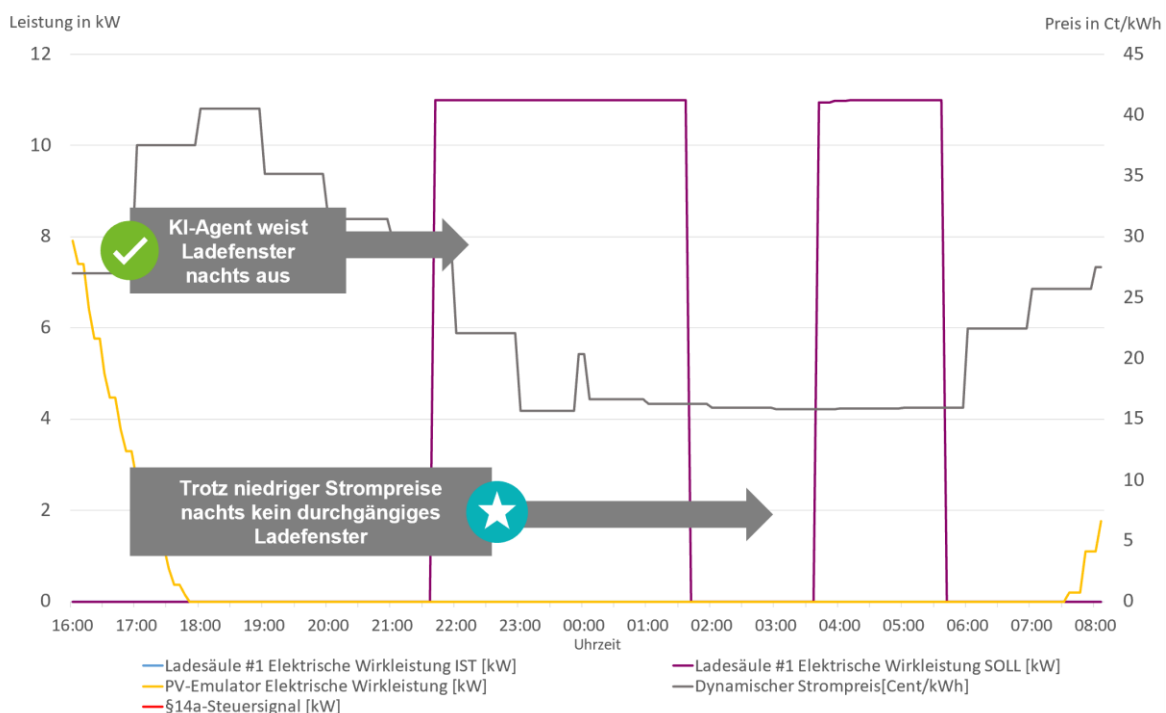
Leistung in kW

Preis in Ct/kWh

12
10
8
6
4
2
0

45
40
35
30
25
20
15
10
5
0

KI-Agent weist Ladefenster nachts aus

Trotz niedriger Strompreise nachts kein durchgängiges Ladefenster

16:00 17:00 18:00 19:00 20:00 21:00 22:00 23:00 00:00 01:00 02:00 03:00 04:00 05:00 06:00 07:00 08:00

Uhrzeit

Ladesäule #1 Elektrische Wirkleistung IST [kW]
Ladesäule #1 Elektrische Wirkleistung SOLL [kW]
PV-Emulator Elektrische Wirkleistung [kW]
Dynamischer Strompreis[Cent/kWh]
§14a-Steuersignal [kW]